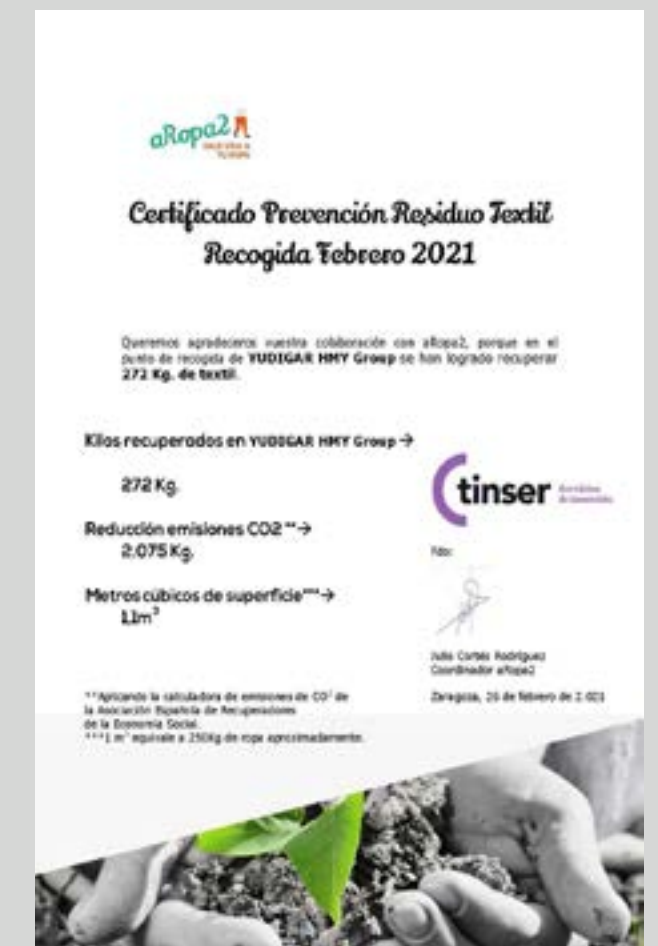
aRopa2 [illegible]

Certificado Prevención Residuo Textil
Recogida Febrero 2021

Queremos agradeceros vuestra colaboración con aRopa2, porque en el punto de recogida de YUDIGAR HMY Group se han logrado recuperar 272 Kg. de textil.

Kilos recuperados en YUDIGAR HMY Group →

272 Kg.

Reducción emisiones CO2 **→
2.075 Kg.

Metros cúbicos de superficie***→
1.1m³

tinser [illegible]

Fdo:

Julio Cortés Rodríguez
Coordinador aRopa2

Zaragoza, 26 de febrero de 2.021

**Aplicando la calculadora de emisiones de CO² de la Asociación Española de Recuperadores de la Economía Social.
***1 m³ equivale a 250Kg de ropa aproximadamente.